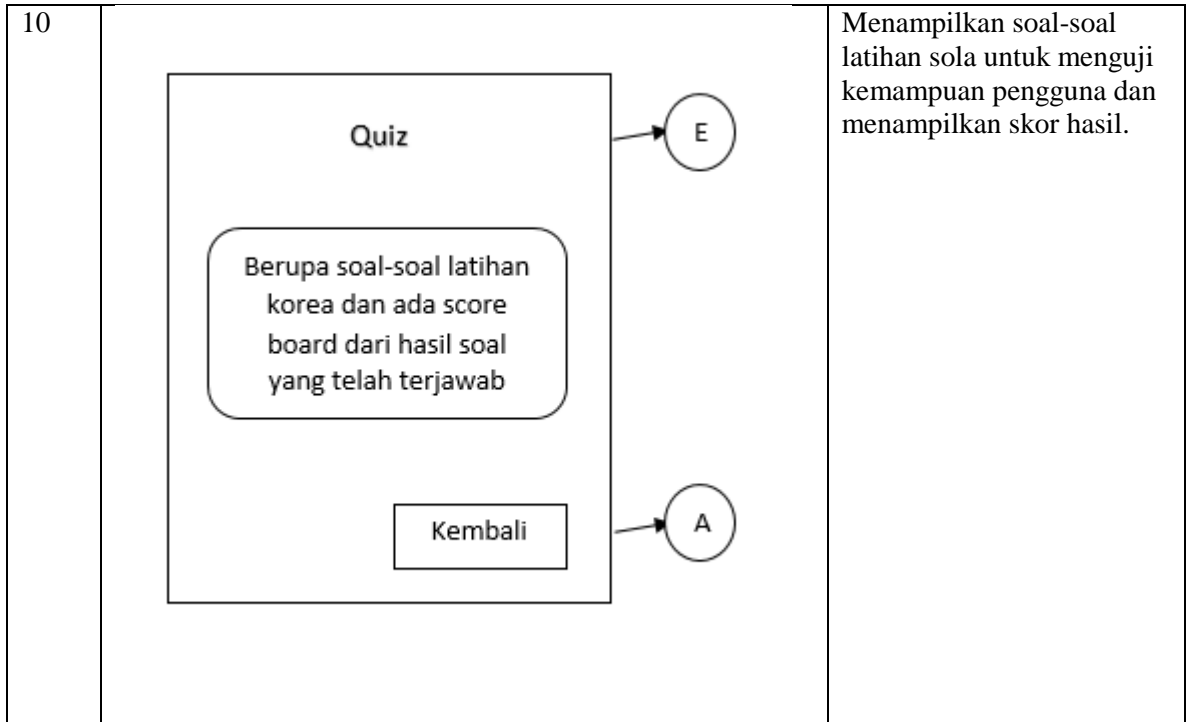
| 10 | Quiz<br>E<br>Berupa soal-soal latihan korea dan ada score board dari hasil soal yang telah terjawab<br>Kembali<br>A | Menampilkan soal-soal latihan sola untuk menguji kemampuan pengguna dan menampilkan skor hasil. |
|---|---|---|